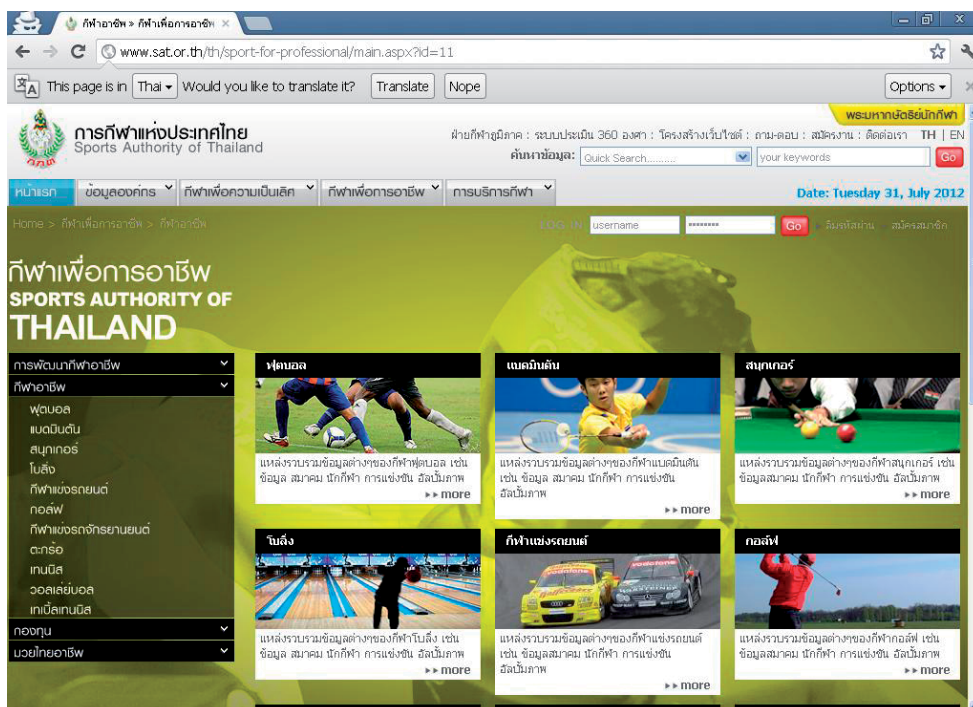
กีฬาอาชีพ » กีฬาเพื่อการอาชีพ ×

www.sat.or.th/th/sport-for-professional/main.aspx?id=11

This page is in Thai Would you like to translate it? Translate Nope Options

พระมหากษัตริย์นักกีฬา

การกีฬาแห่งประเทศไทย
Sports Authority of Thailand

ฝ่ายกีฬาภูมิภาค : ระบบประเมิน 360 องศา : โครงสร้างเว็บไซต์ : ถาม-ตอบ : สมัครงาน : ติดต่อเรา TH | EN

ค้นหาข้อมูล: Quick Search.......... your keywords Go

หน้าแรก ข้อมูลองค์กร กีฬาเพื่อความเป็นเลิศ กีฬาเพื่อการอาชีพ การบริการกีฬา

Date: Tuesday 31, July 2012

Home > กีฬาเพื่อการอาชีพ > กีฬาอาชีพ

LOG-IN username ••••••••• Go ลืมรหัสผ่าน สมัครสมาชิก

กีฬาเพื่อการอาชีพ
SPORTS AUTHORITY OF
THAILAND

การพัฒนากีฬาอาชีพ
กีฬาอาชีพ
ฟุตบอล
แบดมินตัน
สนุกเกอร์
โบลิ่ง
กีฬาแข่งรถยนต์
กอล์ฟ
กีฬาแข่งรถจักรยานยนต์
ตะกร้อ
เทนนิส
วอลเลย์บอล
เทเบิ้ลเทนนิส
กองทุน
มวยไทยอาชีพ

ฟุตบอล
แหล่งรวบรวมข้อมูลต่างๆของกีฬาฟุตบอล เช่น ข้อมูล สมาคม นักกีฬา การแข่งขัน อัลบั้มภาพ
▸▸ more

แบดมินตัน
แหล่งรวบรวมข้อมูลต่างๆของกีฬาแบดมินตัน เช่น ข้อมูล สมาคม นักกีฬา การแข่งขัน อัลบั้มภาพ
▸▸ more

สนุกเกอร์
แหล่งรวบรวมข้อมูลต่างๆของกีฬาสนุกเกอร์ เช่น ข้อมูลสมาคม นักกีฬา การแข่งขัน อัลบั้มภาพ
▸▸ more

โบลิ่ง
แหล่งรวบรวมข้อมูลต่างๆของกีฬาโบลิ่ง เช่น ข้อมูล สมาคม นักกีฬา การแข่งขัน อัลบั้มภาพ
▸▸ more

กีฬาแข่งรถยนต์
แหล่งรวบรวมข้อมูลต่างๆของกีฬาแข่งรถยนต์ เช่น ข้อมูล สมาคม นักกีฬา การแข่งขัน อัลบั้มภาพ
▸▸ more

กอล์ฟ
แหล่งรวบรวมข้อมูลต่างๆของกีฬากอล์ฟ เช่น ข้อมูลสมาคม นักกีฬา การแข่งขัน อัลบั้มภาพ
▸▸ more